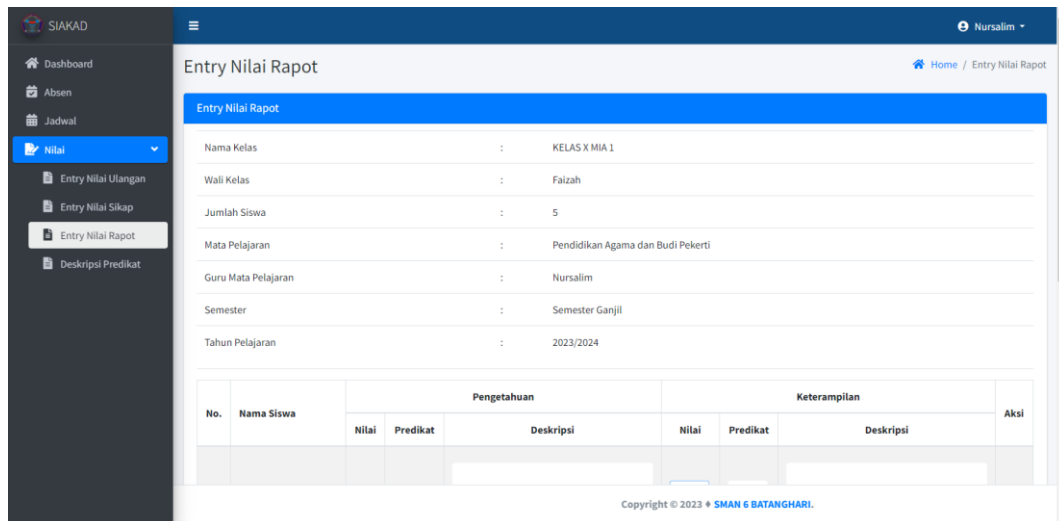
SIAKAD

Dashboard
Absen
Jadwal
Nilai
Entry Nilai Ulangan
Entry Nilai Sikap
Entry Nilai Rapot
Deskripsi Predikat

Nursalim

Entry Nilai Rapot

Home / Entry Nilai Rapot

Entry Nilai Rapot

| | | |
|---|---|---|
| Nama Kelas | : | KELAS X MIA 1 |
| Wali Kelas | : | Faizah |
| Jumlah Siswa | : | 5 |
| Mata Pelajaran | : | Pendidikan Agama dan Budi Pekerti |
| Guru Mata Pelajaran | : | Nursalim |
| Semester | : | Semester Ganjil |
| Tahun Pelajaran | : | 2023/2024 |

| No. | Nama Siswa | Pengetahuan Nilai | Pengetahuan Predikat | Pengetahuan Deskripsi | Keterampilan Nilai | Keterampilan Predikat | Keterampilan Deskripsi | Aksi |
|---|---|---|---|---|---|---|---|---|
| | | | | | | | | |

Copyright © 2023 ♦ SMAN 6 BATANGHARI.